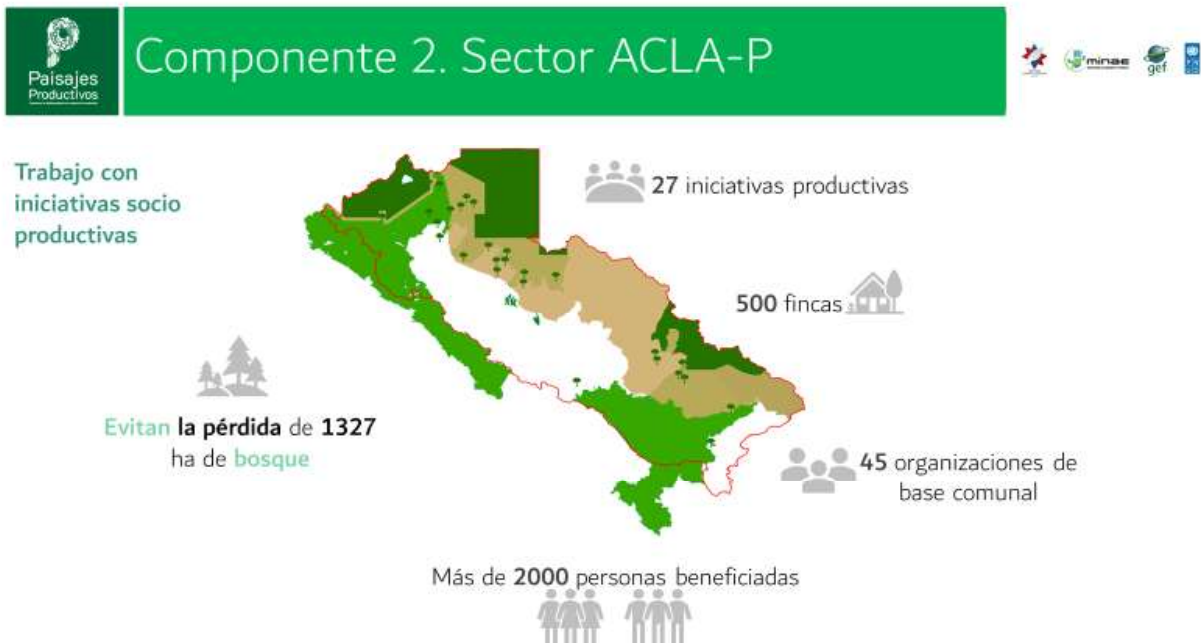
Paisajes Productivos

Componente 2. Sector ACLA-P

minae gef

Trabajo con iniciativas socio productivas

27 iniciativas productivas

500 fincas

Evitan la pérdida de 1327 ha de bosque

45 organizaciones de base comunal

Más de 2000 personas beneficiadas